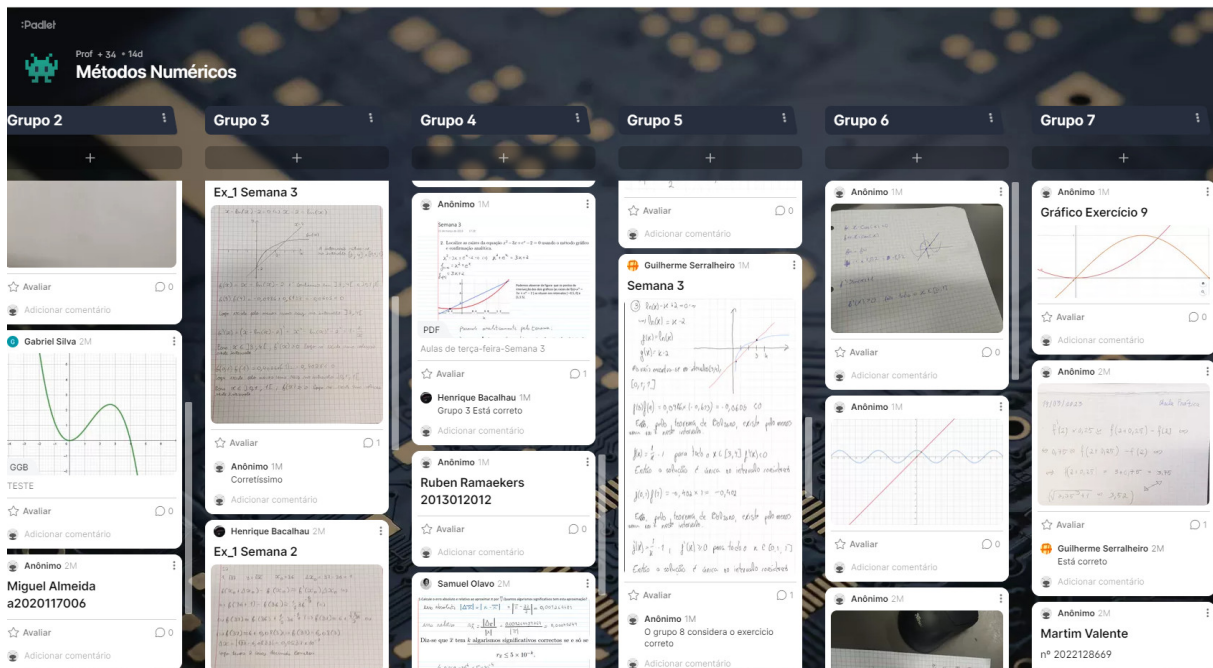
:Padlet

Prof + 34 • 14d

Métodos Numéricos

Grupo 2

+

Avaliar 0

Adicionar comentário

Gabriel Silva 2M

GGB

TESTE

Avaliar 0

Adicionar comentário

Anônimo 2M

Miguel Almeida a2020117006

Avaliar 0

Adicionar comentário

Grupo 3

+

Ex_1 Semana 3

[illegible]

Avaliar 1

Anônimo 1M
Corretíssimo

Adicionar comentário

Henrique Bacalhau 2M

Ex_1 Semana 2

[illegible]

Grupo 4

+

Anônimo 1M

Semana 3

2. Localize as raízes da equação $x^2 - 3x + e^x - 2 = 0$ usando o método gráfico e confirmação analítica.

PDF

Aulas de terça-feira-Semana 3

Avaliar 1

Henrique Bacalhau 1M
Grupo 3 Está correto

Adicionar comentário

Anônimo 1M

Ruben Ramaekers 2013012012

Avaliar 0

Adicionar comentário

Samuel Olavo 2M

Diz-se que $\bar{x}$ tem $k$ algarismos significativos corretos se e só se

$r_{\bar{x}} \leq 5 \times 10^{-k}$.

Grupo 5

+

Avaliar 0

Adicionar comentário

Guilherme Serralheiro 1M

Semana 3

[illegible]

Avaliar 1

Anônimo 1M
O grupo 8 considera o exercicio correto

Adicionar comentário

Grupo 6

+

Anônimo 1M

Avaliar 0

Adicionar comentário

Anônimo 1M

Avaliar 0

Adicionar comentário

Anônimo 2M

Grupo 7

+

Anônimo 1M

Gráfico Exercício 9

Avaliar 0

Adicionar comentário

Anônimo 2M

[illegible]

Avaliar 1

Guilherme Serralheiro 2M
Está correto

Adicionar comentário

Anônimo 2M

Martim Valente

nº 2022128669